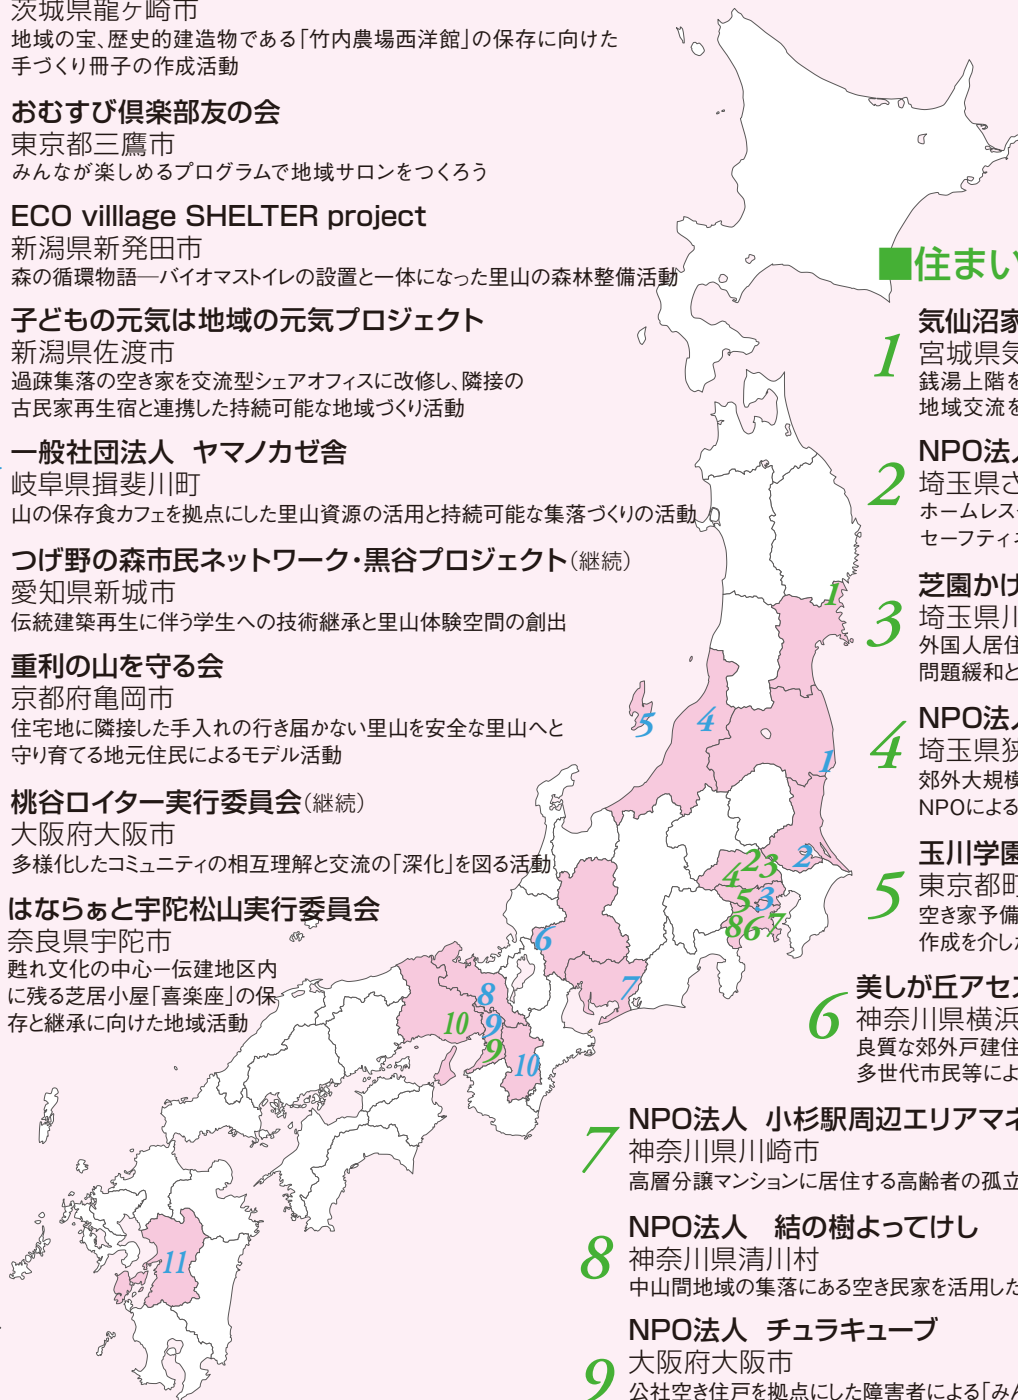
茨城県龍ケ崎市
地域の宝、歴史的建造物である「竹内農場西洋館」の保存に向けた手づくり冊子の作成活動

おむすび倶楽部友の会
東京都三鷹市
みんなが楽しめるプログラムで地域サロンをつくろう

ECO village SHELTER project
新潟県新発田市
森の循環物語―バイオマストイレの設置と一体になった里山の森林整備活動

子どもの元気は地域の元気プロジェクト
新潟県佐渡市
過疎集落の空き家を交流型シェアオフィスに改修し、隣接の古民家再生宿と連携した持続可能な地域づくり活動

一般社団法人 ヤマノカゼ舎
岐阜県揖斐川町
山の保存食カフェを拠点にした里山資源の活用と持続可能な集落づくりの活動

つげ野の森市民ネットワーク・黒谷プロジェクト（継続）
愛知県新城市
伝統建築再生に伴う学生への技術継承と里山体験空間の創出

重利の山を守る会
京都府亀岡市
住宅地に隣接した手入れの行き届かない里山を安全な里山へと守り育てる地元住民によるモデル活動

桃谷ロイター実行委員会（継続）
大阪府大阪市
多様化したコミュニティの相互理解と交流の「深化」を図る活動

はならぁと宇陀松山実行委員会
奈良県宇陀市
甦れ文化の中心ー伝建地区内に残る芝居小屋「喜楽座」の保存と継承に向けた地域活動

1 5 4 1 2 4 2 3 5 3 8 6 7 6 7 8 10 9 9 10 11

■住まい

1
気仙沼家
宮城県気
銭湯上階を
地域交流を

2
NPO法人
埼玉県さ
ホームレス
セーフティネ

3
芝園かけ
埼玉県川
外国人居住
問題緩和と

4
NPO法人
埼玉県狭
郊外大規模
NPOによる

5
玉川学園
東京都町
空き家予備
作成を介し

6
美しが丘アセ
神奈川県横浜
良質な郊外戸建住
多世代市民等によ

7
NPO法人 小杉駅周辺エリアマネ
神奈川県川崎市
高層分譲マンションに居住する高齢者の孤立

8
NPO法人 結の樹よってけし
神奈川県清川村
中山間地域の集落にある空き民家を活用した

9
NPO法人 チュラキューブ
大阪府大阪市
公社空き住戸を拠点にした障害者による「み